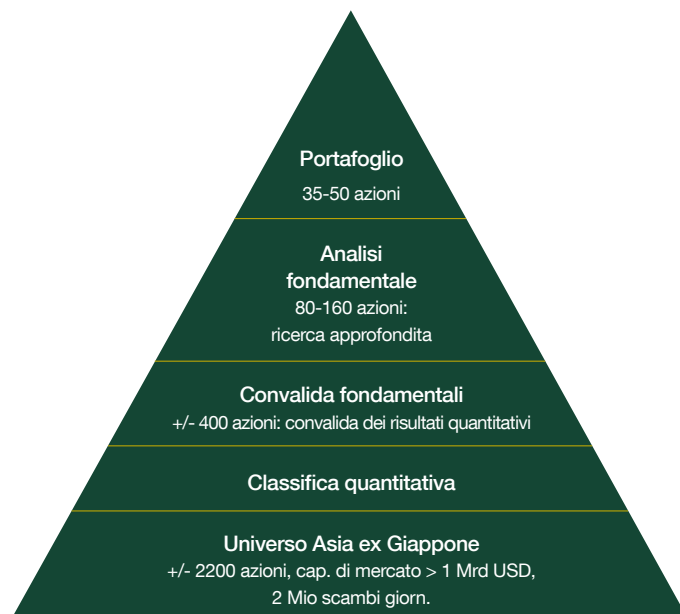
Portafoglio
35-50 azioni

Analisi fondamentale
80-160 azioni: ricerca approfondita

Convalida fondamentali
+/- 400 azioni: convalida dei risultati quantitativi

Classifica quantitativa

Universo Asia ex Giappone
+/- 2200 azioni, cap. di mercato > 1 Mrd USD, 2 Mio scambi giorn.